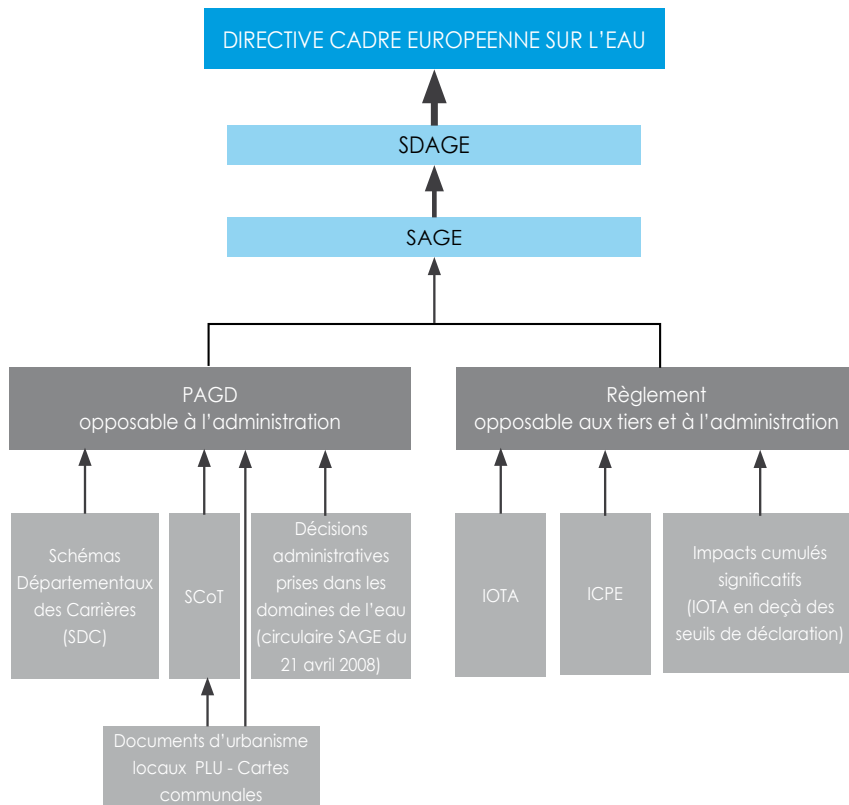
DIRECTIVE CADRE EUROPEENNE SUR L'EAU

SDAGE

SAGE

PAGD
opposable à l'administration

Règlement
opposable aux tiers et à l'administration

Schémas Départementaux des Carrières (SDC)

SCoT

Décisions administratives prises dans les domaines de l'eau (circulaire SAGE du 21 avril 2008)

IOTA

ICPE

Impacts cumulés significatifs (IOTA en deçà des seuils de déclaration)

Documents d'urbanisme locaux PLU - Cartes communales